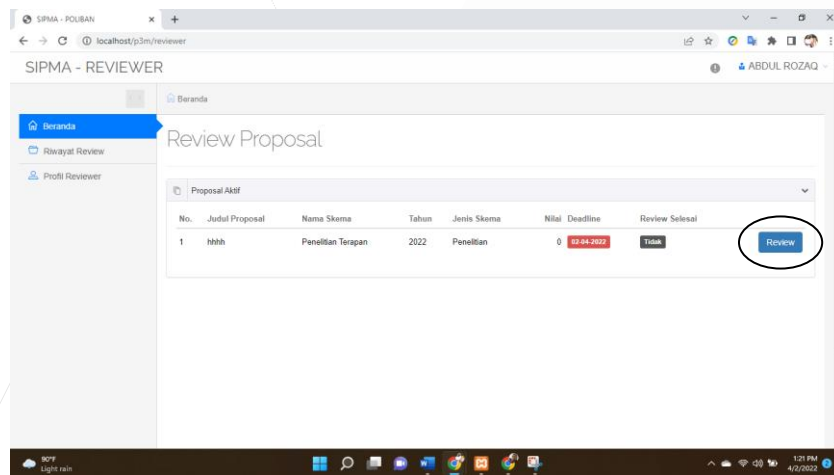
SIPMA - POLBAN

localhost/p3m/reviewer

SIPMA - REVIEWER

ABDUL ROZAQ

Beranda

Beranda

Riwayat Review

Profil Reviewer

Review Proposal

Proposal Aktif

| No. | Judul Proposal | Nama Skema | Tahun | Jenis Skema | Nilai | Deadline | Review Selesai | |
|---|---|---|---|---|---|---|---|---|
| 1 | hhhh | Penelitian Terapan | 2022 | Penelitian | 0 | 02-04-2022 | Tidak | Review |

90°F
Light rain

1:21 PM
4/2/2022